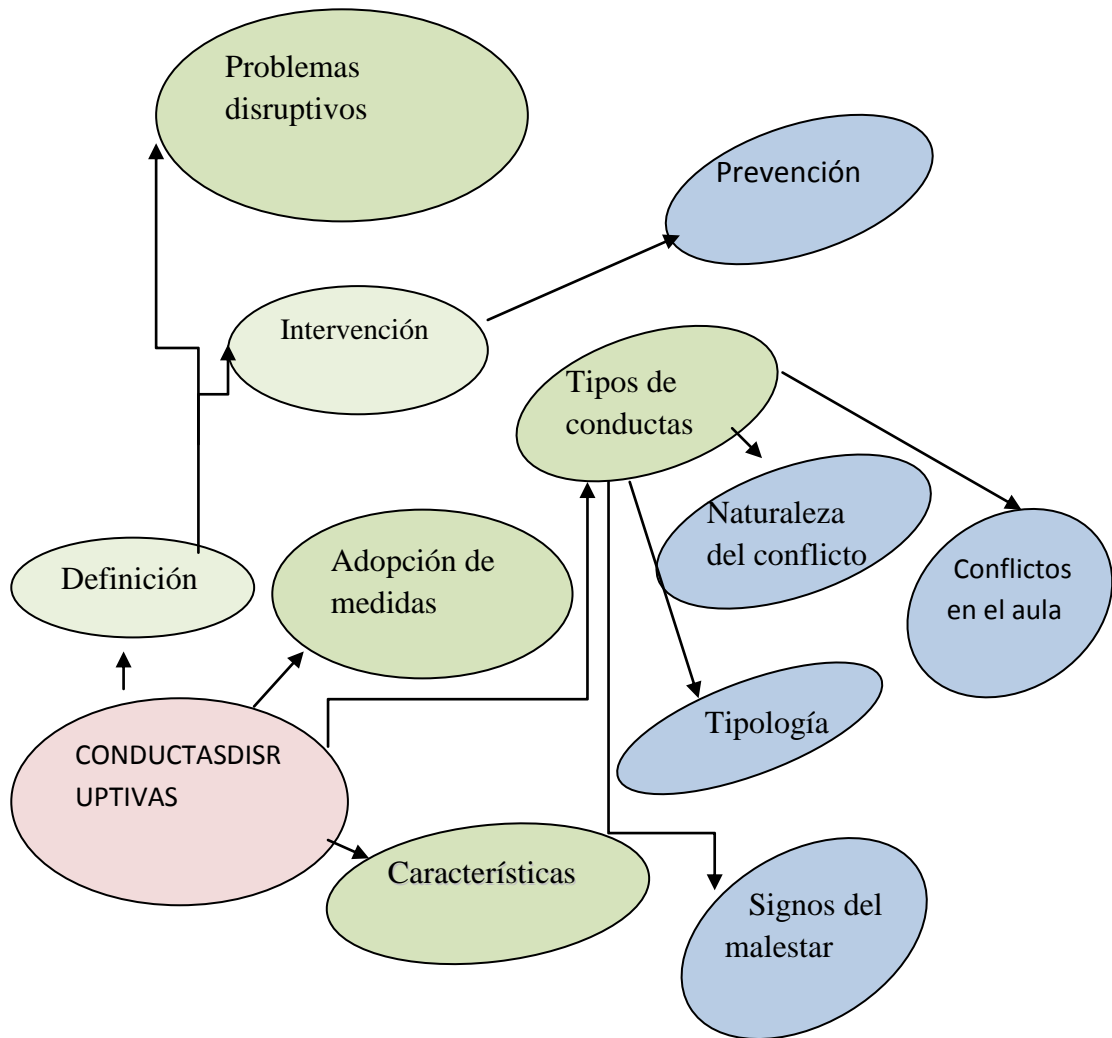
Problemas disruptivos

Prevención

Intervención

Tipos de conductas

Naturaleza del conflicto

Conflictos en el aula

Definición

Adopción de medidas

Tipología

CONDUCTASDISRUPTIVAS

Características

Signos del malestar